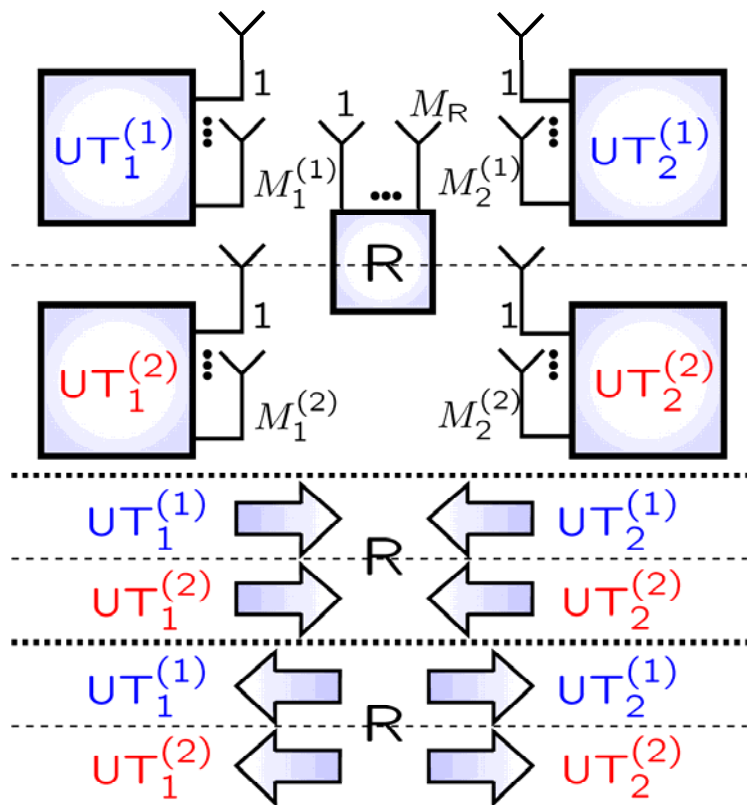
$\text{UT}_1^{(1)}$ 1 $M_1^{(1)}$

1 $M_\text{R}$ R

1 $\text{UT}_2^{(1)}$ $M_2^{(1)}$

$\text{UT}_1^{(2)}$ 1 $M_1^{(2)}$

1 $\text{UT}_2^{(2)}$ $M_2^{(2)}$

$\text{UT}_1^{(1)}$ $\text{UT}_2^{(1)}$
R
$\text{UT}_1^{(2)}$ $\text{UT}_2^{(2)}$

$\text{UT}_1^{(1)}$ $\text{UT}_2^{(1)}$
R
$\text{UT}_1^{(2)}$ $\text{UT}_2^{(2)}$